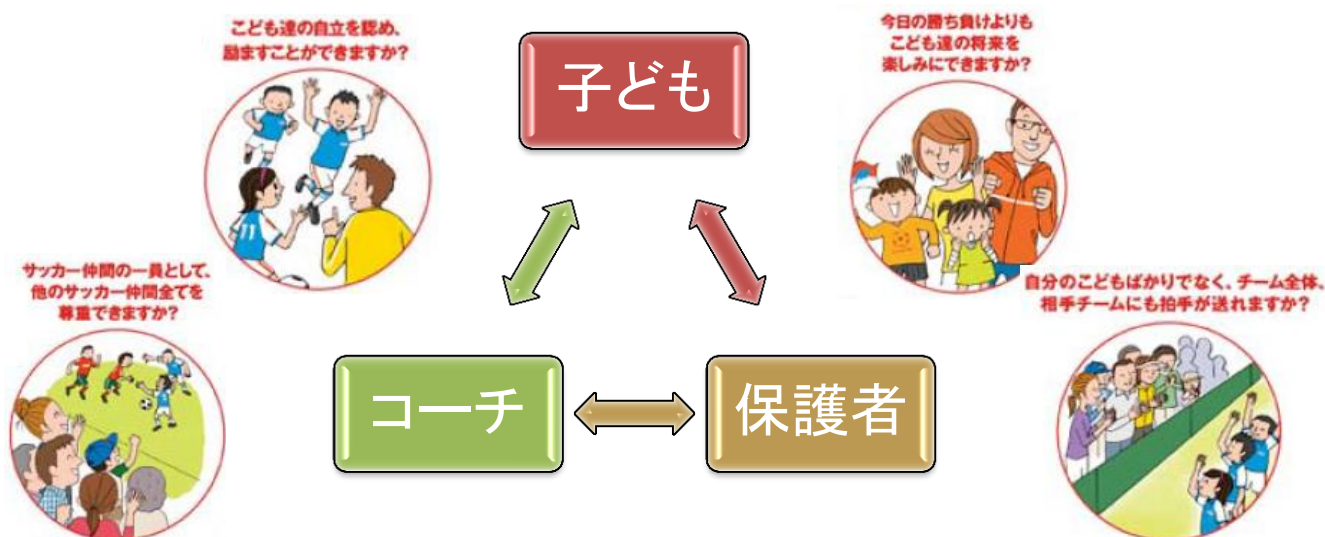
こども達の自立を認め、励ますことができますか？

子ども

今日の勝ち負けよりもこども達の将来を楽しみにできますか？

サッカー仲間の一員として、他のサッカー仲間全てを尊重できますか？

自分のこどもばかりでなく、チーム全体、相手チームにも拍手が送れますか？

コーチ

保護者